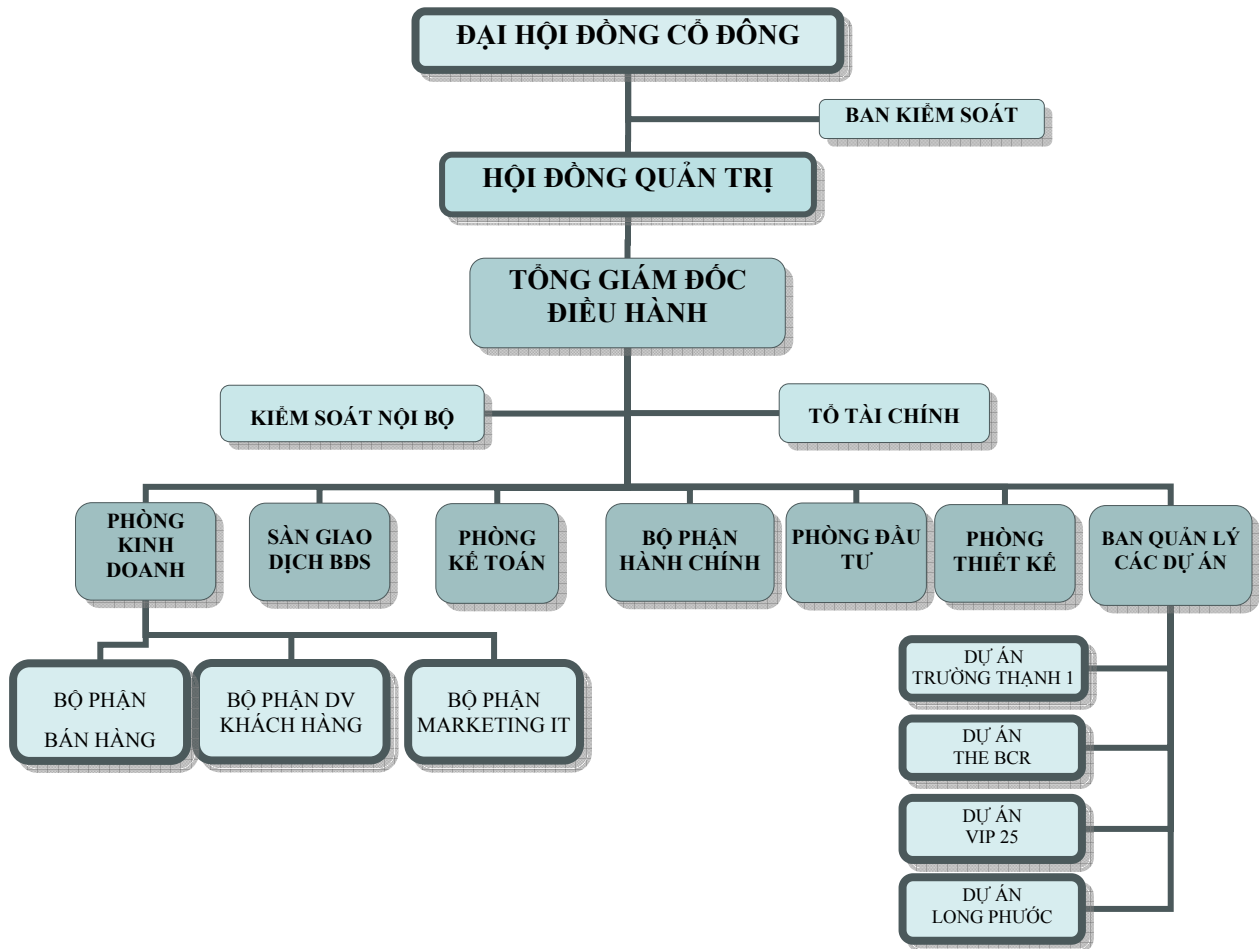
ĐẠI HỘI ĐỒNG CỔ ĐÔNG

BAN KIỂM SOÁT

HỘI ĐỒNG QUẢN TRỊ

TỔNG GIÁM ĐỐC ĐIỀU HÀNH

KIỂM SOÁT NỘI BỘ

TỔ TÀI CHÍNH

PHÒNG KINH DOANH

SÀN GIAO DỊCH BĐS

PHÒNG KẾ TOÁN

BỘ PHẬN HÀNH CHÍNH

PHÒNG ĐẦU TƯ

PHÒNG THIẾT KẾ

BAN QUẢN LÝ CÁC DỰ ÁN

BỘ PHẬN BÁN HÀNG

BỘ PHẬN DV KHÁCH HÀNG

BỘ PHẬN MARKETING IT

DỰ ÁN TRƯỜNG THẠNH 1

DỰ ÁN THE BCR

DỰ ÁN VIP 25

DỰ ÁN LONG PHƯỚC